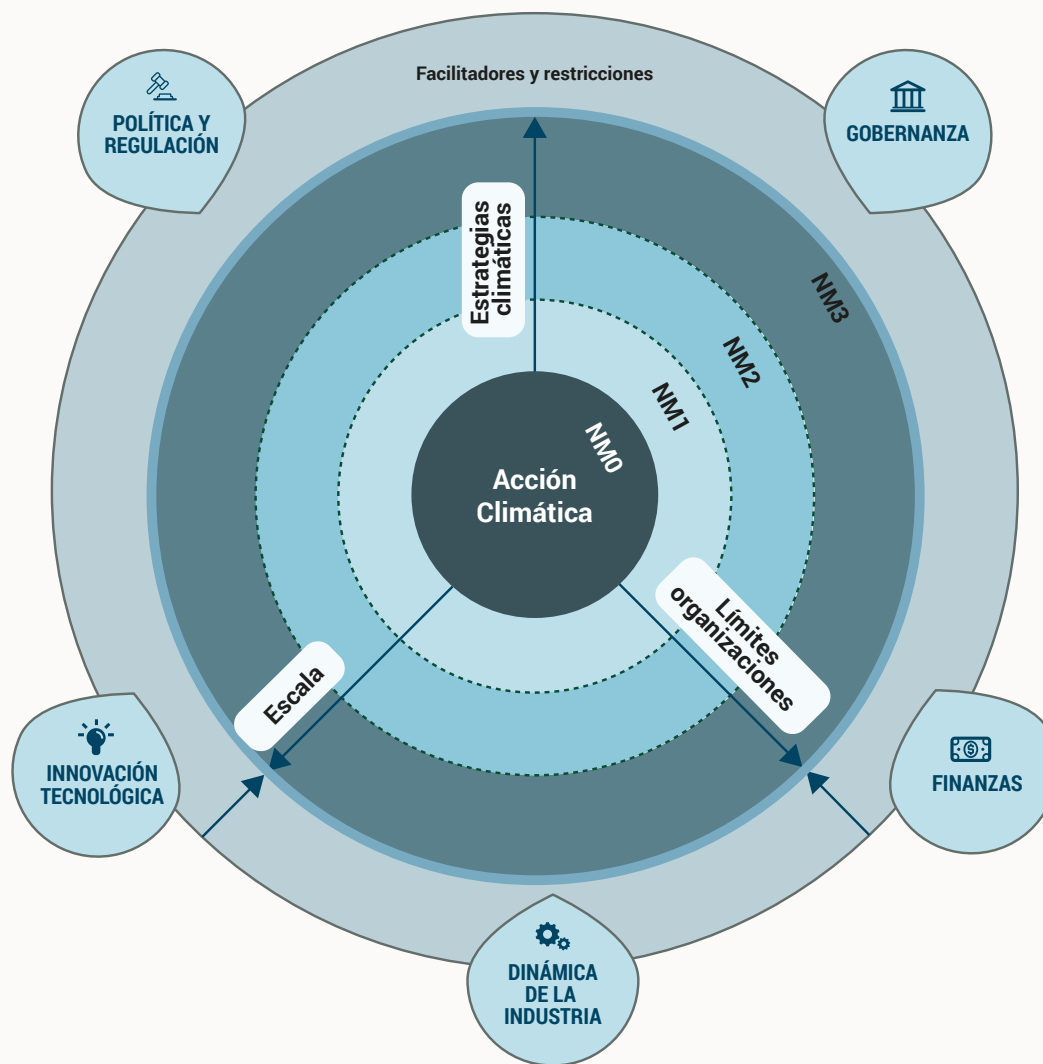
Facilitadores y restricciones

POLÍTICA Y REGULACIÓN

GOBERNANZA

Estrategias climáticas

NM3

NM2

NM1

NM0

Acción Climática

Límites organizaciones

Escala

INNOVACIÓN TECNOLÓGICA

FINANZAS

DINÁMICA DE LA INDUSTRIA